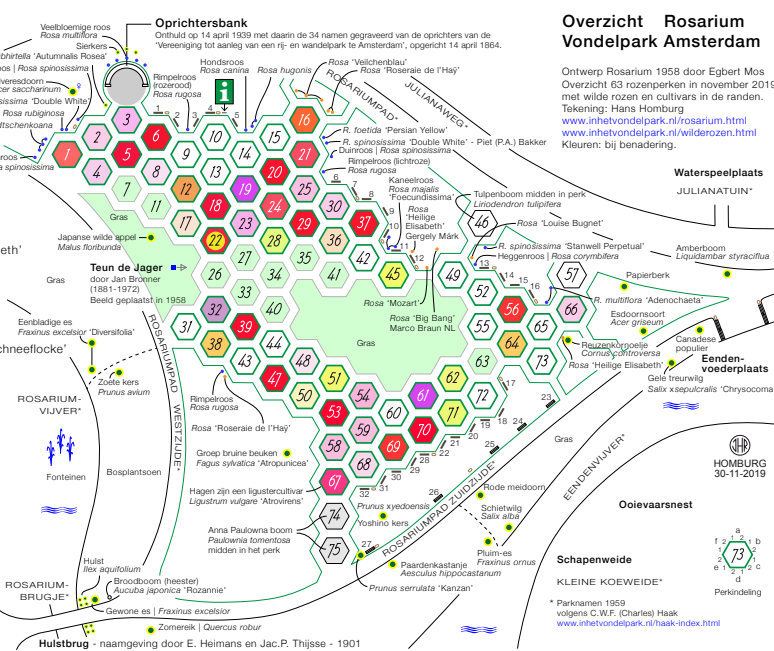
Overzicht Rosarium Vondelpark Amsterdam

Ontwerp Rosarium 1958 door Egbert Mos
Overzicht 63 rozenperken in november 2019 met wilde rozen en cultivars in de randen.
Tekening: Hans Homburg
www.inhetvondelpark.nl/rosarium.html
www.inhetvondelpark.nl/wilderozen.html
Kleuren: bij benadering.

Oprichtersbank
Onthuld op 14 april 1939 met daarin de 34 namen gegraveerd van de oprichters van de "Vereeniging tot aanleg van een rij- en wandelpark te Amsterdam", opgericht 14 april 1864.

Veelbloemige roos
Rosa multiflora
Sierkers
rbirtella 'Autumnalis Rosea'
oos | Rosa spinosissima
veresdoorn
cer saccharinum
spinosissima 'Double White'
Rosa rubiginosa
ltschenkoana
roos
a spinosissima

Rimpelroos (rozerood)
Rosa rugosa
Hondsroos
Rosa canina
Rosa hugonis
Rosa 'Veilchenblau'
Rosa 'Roseraie de l'Haÿ'
ROSARIUMPAD
JULIANAWEG*
R. foetida 'Persian Yellow'
R. spinosissima 'Double White' - Piet (P.A.) Bakker
Duinroos | Rosa spinosissima
Rimpelroos (lichtroze)
Rosa rugosa
Kaneelroos
Rosa majalis
'Foecundissima'
Rosa 'Heilige Elisabeth'
Gergely Márk
Tulpenboom midden in perk
Liriodendron tulipifera
Rosa 'Louise Bugnet'
R. spinosissima 'Stanwell Perpetual'
Heggenroos | Rosa corymbifera
Amberboom
Liquidambar styraciflua
Waterspeelplaats
JULIANATUIN*
Papierberk
R. multiflora 'Adenochaeta'
Esdoornsoort
Acer griseum
Reuzenkornoelje
Cornus controversa
Rosa 'Heilige Elisabeth'
Canadese populier
Eenden-voederplaats
Gele treurwilg
Salix xsepulcralis 'Chrysocoma'

Gras
Japanse wilde appel
Malus floribunda
eth'
Teun de Jager
door Jan Bronner (1881-1972)
Beeld geplaatst in 1958
Gras
Eenbladige es
Fraxinus excelsior 'Diversifolia'
chneeflocke'
Zoete kers
Prunus avium
ROSARIUM-VIJVER*
Fonteinen
Bosplantsoen
ROSARIUMPAD WESTZIJDE*
Rosa 'Mozart'
Rosa 'Big Bang'
Marco Braun NL
Gras
Rimpelroos
Rosa rugosa
Rosa 'Roseraie de l'Haÿ'
Groep bruine beuken
Fagus sylvatica 'Atropunicea'
Hagen zijn een ligustercultivar
Ligustrum vulgare 'Atrovirens'
Anna Paulowna boom
Paulownia tomentosa
midden in het perk
Prunus xyedoensis
Yoshino kers
Rode meidoorn
Schietwilg
Salix alba
Pluim-es
Fraxinus ornus
Paardenkastanje
Aesculus hippocastanum
Prunus serrulata 'Kanzan'
ROSARIUMPAD ZUIDZIJDE*
EENDENVIJVER*
Gras
HOMBURG
30-11-2019
Ooievaarsnest
Schapenweide
KLEINE KOEWEIDE*
* Parknamen 1959 volgens C.W.F. (Charles) Haak
www.inhetvondelpark.nl/haak-index.html
Perkindeling
Hulst
Ilex aquifolium
Broodboom (heester)
Aucuba japonica 'Rozannie'
ROSARIUM-BRUGJE*
Gewone es | Fraxinus excelsior
Zomereik | Quercus robur
Hulstbrug - naamgeving door E. Heimans en Jac.P. Thijsse - 1901

1 2 3 4 5 6 7 8 9 10 11 12 13 14 15 16 17 18 19 20 21 22 23 24 25 26 27 28 29 30 31 32 33 34 35 36 37 38 39 40 41 42 43 44 45 46 47 48 49 50 51 52 53 54 55 56 57 58 59 60 61 62 63 64 65 66 67 68 69 70 71 72 73 74 75